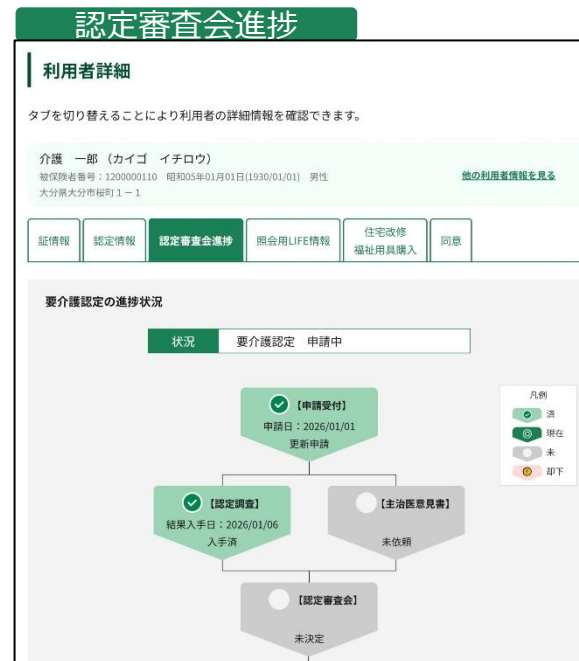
認定審査会進捗

利用者詳細

タブを切り替えることにより利用者の詳細情報を確認できます。

介護　一郎（カイゴ　イチロウ）
被保険者番号：1200000110　昭和05年01月01日(1930/01/01)　男性
大分県大分市桜町１－１

他の利用者情報を見る

証情報　認定情報　認定審査会進捗　照会用LIFE情報　住宅改修 福祉用具購入　同意

要介護認定の進捗状況

| 状況 | 要介護認定　申請中 |
|---|---|

【申請受付】
申請日：2026/01/01
更新申請

凡例
済
現在
未
却下

【認定調査】
結果入手日：2026/01/06
入手済

【主治医意見書】
未依頼

【認定審査会】
未決定